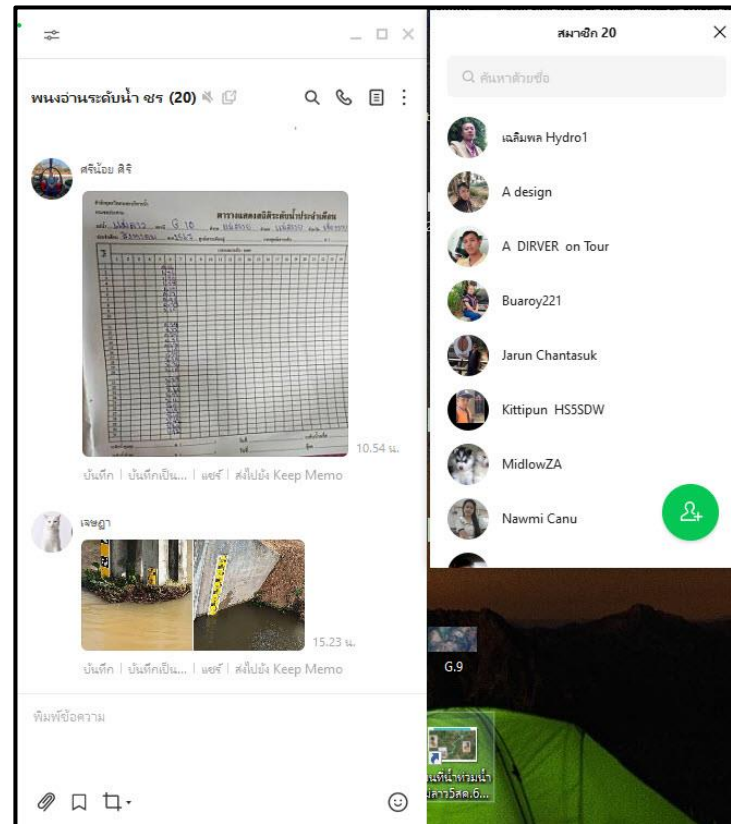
พนงอ่านระดับน้ำ ชร (20)

ศรีน้อย สิริ

ตารางแสดงสถิติระดับน้ำประจำเดือน

G.10

10.54 น.

บันทึก | บันทึกเป็น... | แชร์ | ส่งไปยัง Keep Memo

เจษฎา

15.23 น.

บันทึก | บันทึกเป็น... | แชร์ | ส่งไปยัง Keep Memo

พิมพ์ข้อความ

สมาชิก 20

ค้นหาด้วยชื่อ

เฉลิมพล Hydro1

A design

A DIRVER on Tour

Buaroy221

Jarun Chantasuk

Kittipun HS5SDW

MidlowZA

Nawmi Canu

G.9

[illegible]